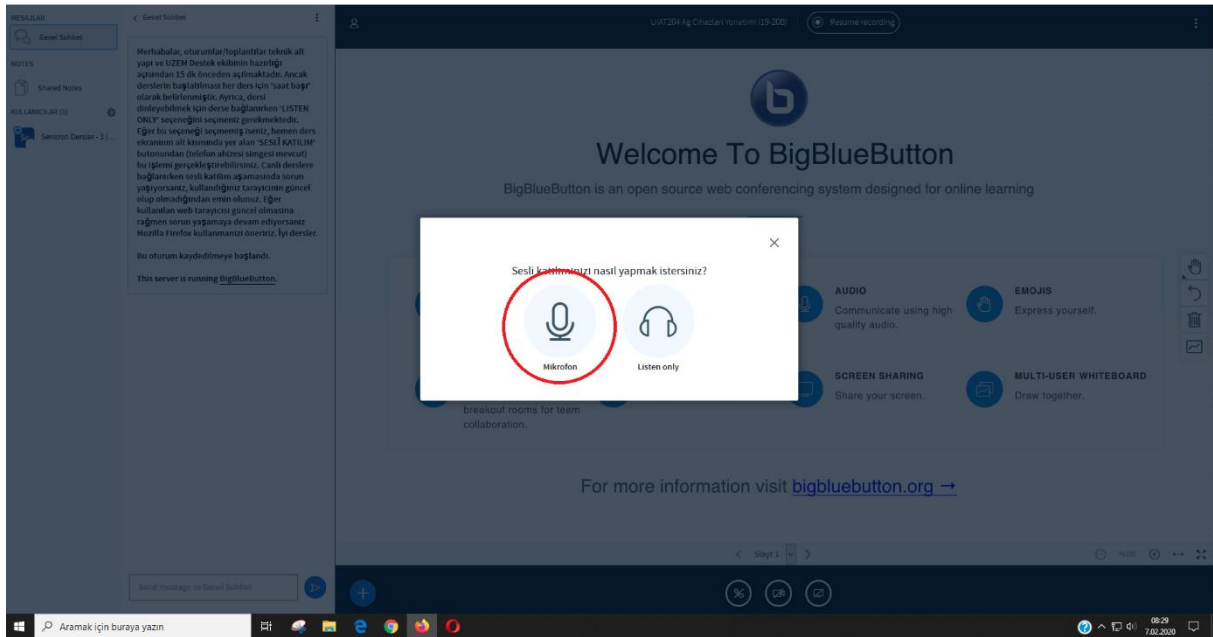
MESAJLAR
Genel Sohbet
NOTES
Shared Notes
KULLANICILAR (1)
Senkron Dersler - 1 (...

< Genel Sohbet

Merhabalar, oturumlar/toplantılar teknik alt yapı ve UZEM Destek ekibinin hazırlığı açısından 15 dk önceden açılmaktadır. Ancak derslerin başlatılması her ders için 'saat başı' olarak belirlenmiştir. Ayrıca, dersi dinleyebilmek için derse bağlanırken 'LISTEN ONLY' seçeneğini seçmeniz gerekmektedir. Eğer bu seçeneği seçmemiş iseniz, hemen ders ekranının alt kısmında yer alan 'SESLİ KATILIM' butonundan (telefon ahizesi simgesi mevcut) bu işlemi gerçekleştirebilirsiniz. Canlı derslere bağlanırken sesli katılım aşamasında sorun yaşıyorsanız, kullandığınız tarayıcının güncel olup olmadığından emin olunuz. Eğer kullanılan web tarayıcısı güncel olmasına rağmen sorun yaşamaya devam ediyorsanız Mozilla Firefox kullanmanızı öneririz. İyi dersler.

Bu oturum kaydedilmeye başlandı.

This server is running BigBlueButton.

Send message to Genel Sohbet

UAT204 Ağ Cihazları Yönetimi (19-20B)   Resume recording

Welcome To BigBlueButton

BigBlueButton is an open source web conferencing system designed for online learning

Sesli katılımınızı nasıl yapmak istersiniz?

Mikrofon
Listen only

AUDIO
Communicate using high quality audio.

EMOJIS
Express yourself.

SCREEN SHARING
Share your screen.

MULTI-USER WHITEBOARD
Draw together.

breakout rooms for team collaboration.

For more information visit bigbluebutton.org →

Slayt 1

Aramak için buraya yazın

08:29
7.02.2020